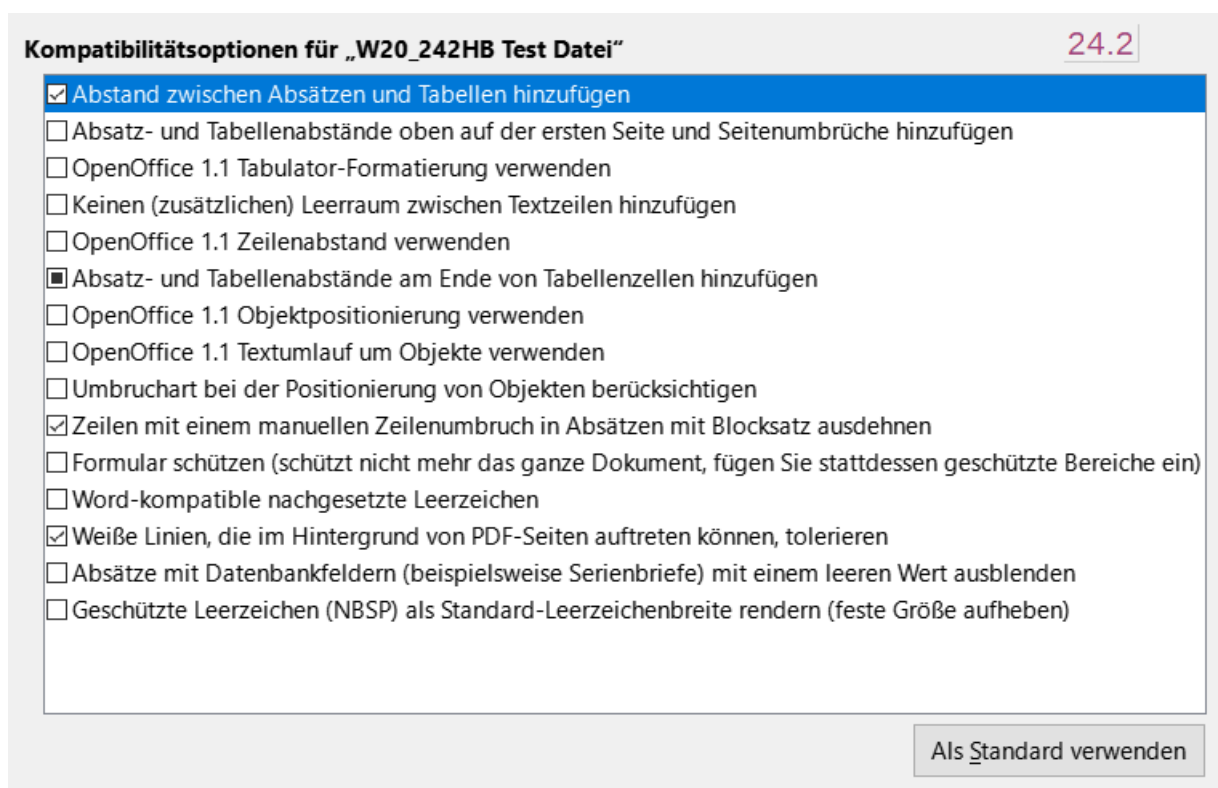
Kompatibilitätsoptionen für „W20_242HB Test Datei“

24.2

☑ Abstand zwischen Absätzen und Tabellen hinzufügen
☐ Absatz- und Tabellenabstände oben auf der ersten Seite und Seitenumbrüche hinzufügen
☐ OpenOffice 1.1 Tabulator-Formatierung verwenden
☐ Keinen (zusätzlichen) Leerraum zwischen Textzeilen hinzufügen
☐ OpenOffice 1.1 Zeilenabstand verwenden
■ Absatz- und Tabellenabstände am Ende von Tabellenzellen hinzufügen
☐ OpenOffice 1.1 Objektpositionierung verwenden
☐ OpenOffice 1.1 Textumlauf um Objekte verwenden
☐ Umbruchart bei der Positionierung von Objekten berücksichtigen
☑ Zeilen mit einem manuellen Zeilenumbruch in Absätzen mit Blocksatz ausdehnen
☐ Formular schützen (schützt nicht mehr das ganze Dokument, fügen Sie stattdessen geschützte Bereiche ein)
☐ Word-kompatible nachgesetzte Leerzeichen
☑ Weiße Linien, die im Hintergrund von PDF-Seiten auftreten können, tolerieren
☐ Absätze mit Datenbankfeldern (beispielsweise Serienbriefe) mit einem leeren Wert ausblenden
☐ Geschützte Leerzeichen (NBSP) als Standard-Leerzeichenbreite rendern (feste Größe aufheben)

Als Standard verwenden